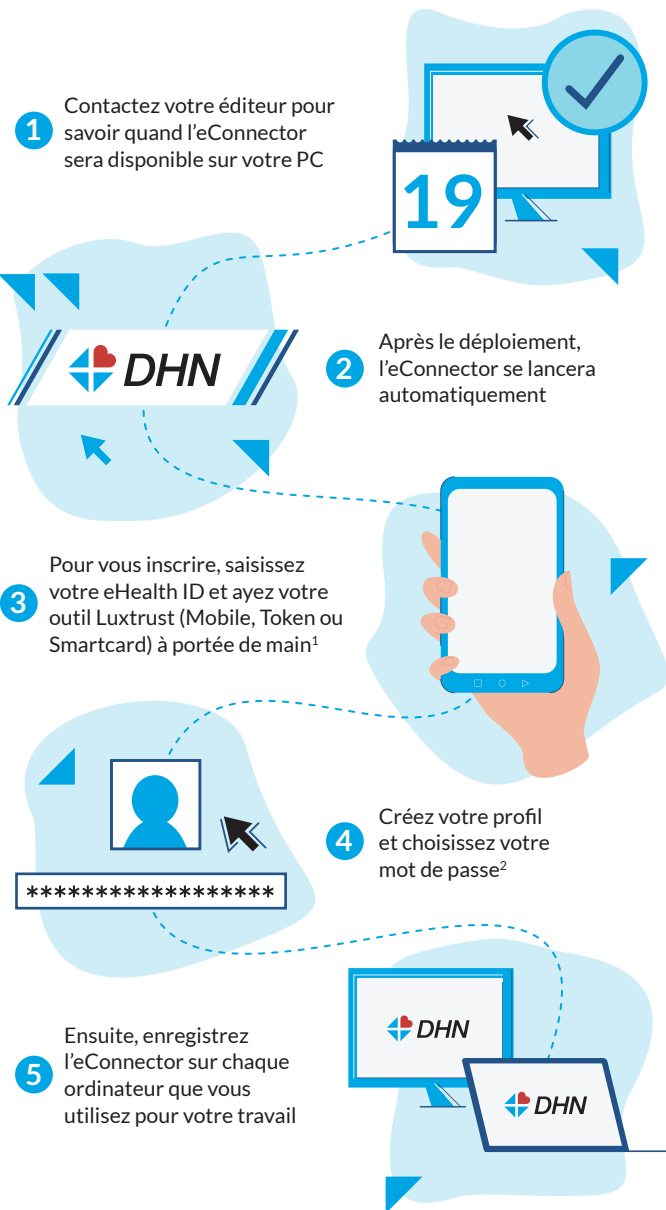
1 Contactez votre éditeur pour savoir quand l'eConnector sera disponible sur votre PC

19

DHN

2 Après le déploiement, l'eConnector se lancera automatiquement

3 Pour vous inscrire, saisissez votre eHealth ID et ayez votre outil Luxtrust (Mobile, Token ou Smartcard) à portée de main$^1$

******************

4 Créez votre profil et choisissez votre mot de passe$^2$

DHN

DHN

5 Ensuite, enregistrez l'eConnector sur chaque ordinateur que vous utilisez pour votre travail